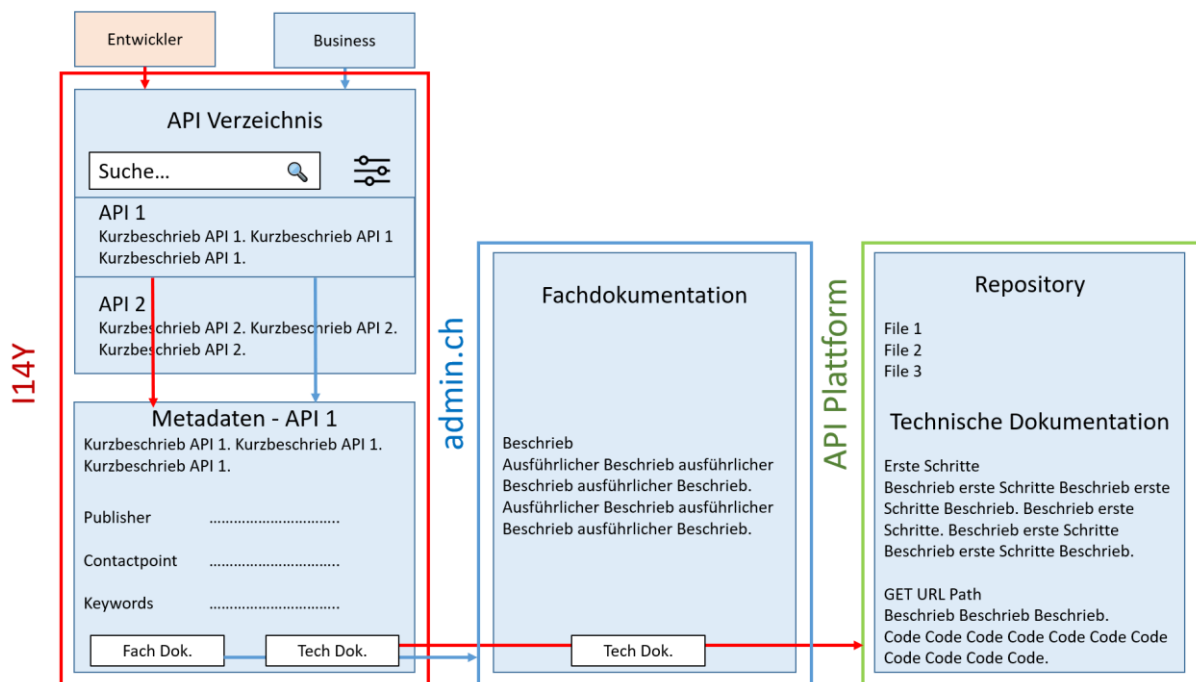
Entwickler

Business

I14Y

API Verzeichnis

Suche...

API 1
Kurzbeschrieb API 1. Kurzbeschrieb API 1 Kurzbeschrieb API 1.

API 2
Kurzbeschrieb API 2. Kurzbeschrieb API 2. Kurzbeschrieb API 2.

Metadaten - API 1
Kurzbeschrieb API 1. Kurzbeschrieb API 1. Kurzbeschrieb API 1.

Publisher ...............................

Contactpoint ...............................

Keywords ...............................

Fach Dok.

Tech Dok.

admin.ch

Fachdokumentation

Beschrieb
Ausführlicher Beschrieb ausführlicher Beschrieb ausführlicher Beschrieb. Ausführlicher Beschrieb ausführlicher Beschrieb ausführlicher Beschrieb.

Tech Dok.

API Plattform

Repository

File 1
File 2
File 3

Technische Dokumentation

Erste Schritte
Beschrieb erste Schritte Beschrieb erste Schritte Beschrieb. Beschrieb erste Schritte. Beschrieb erste Schritte Beschrieb erste Schritte Beschrieb.

GET URL Path
Beschrieb Beschrieb Beschrieb.
Code Code Code Code Code Code Code Code Code Code Code.